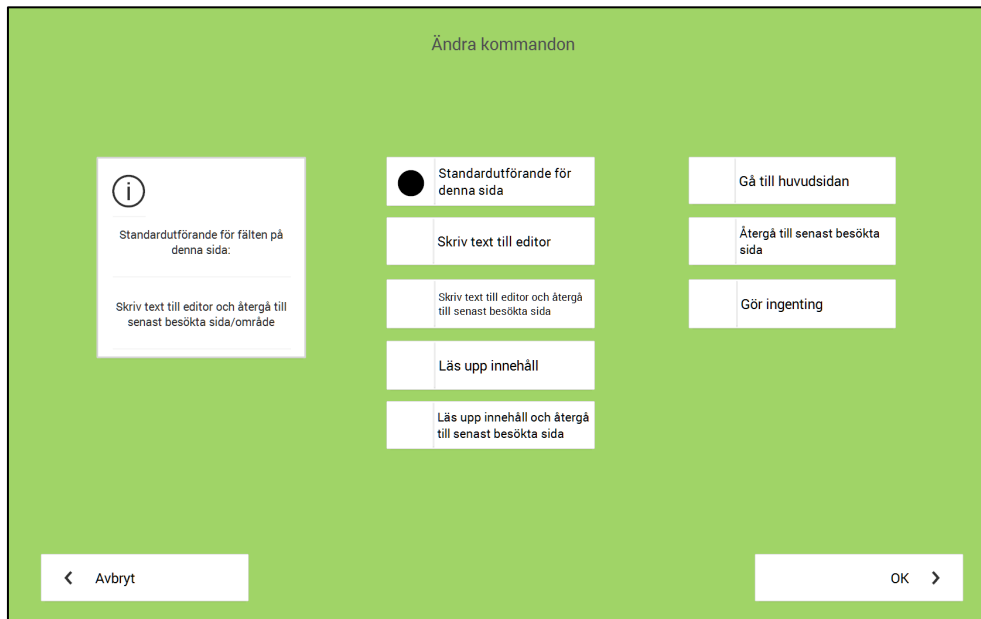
Ändra kommandon

Standardutförande för fälten på denna sida:

Skriv text till editor och återgå till senast besökta sida/område

Standardutförande för denna sida

Skriv text till editor

Skriv text till editor och återgå till senast besökta sida

Läs upp innehåll

Läs upp innehåll och återgå till senast besökta sida

Gå till huvudsidan

Återgå till senast besökta sida

Gör ingenting

Avbryt

OK